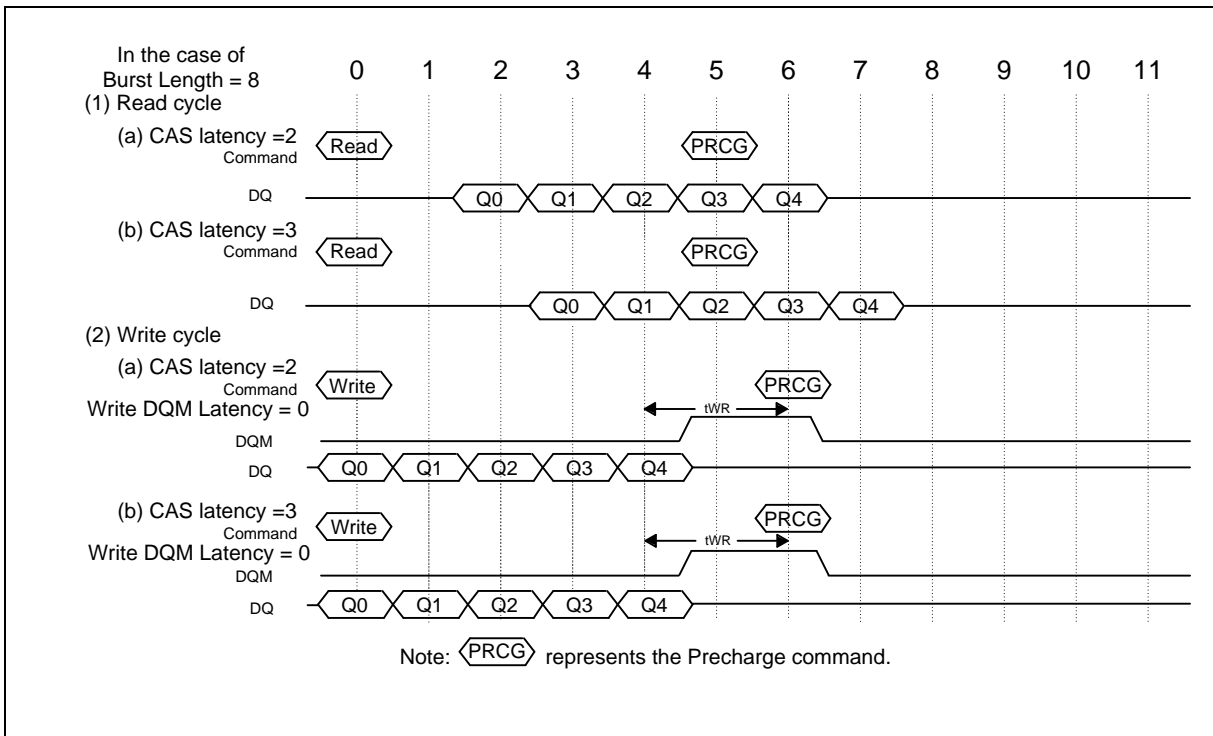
In the case of Burst Length = 8

0 1 2 3 4 5 6 7 8 9 10 11

(1) Read cycle

(a) CAS latency =2
Command
Read
PRCG
DQ
Q0 Q1 Q2 Q3 Q4

(b) CAS latency =3
Command
Read
PRCG
DQ
Q0 Q1 Q2 Q3 Q4

(2) Write cycle

(a) CAS latency =2
Command
Write
PRCG
Write DQM Latency = 0
tWR
DQM
DQ
Q0 Q1 Q2 Q3 Q4

(b) CAS latency =3
Command
Write
PRCG
Write DQM Latency = 0
tWR
DQM
DQ
Q0 Q1 Q2 Q3 Q4

Note: PRCG represents the Precharge command.